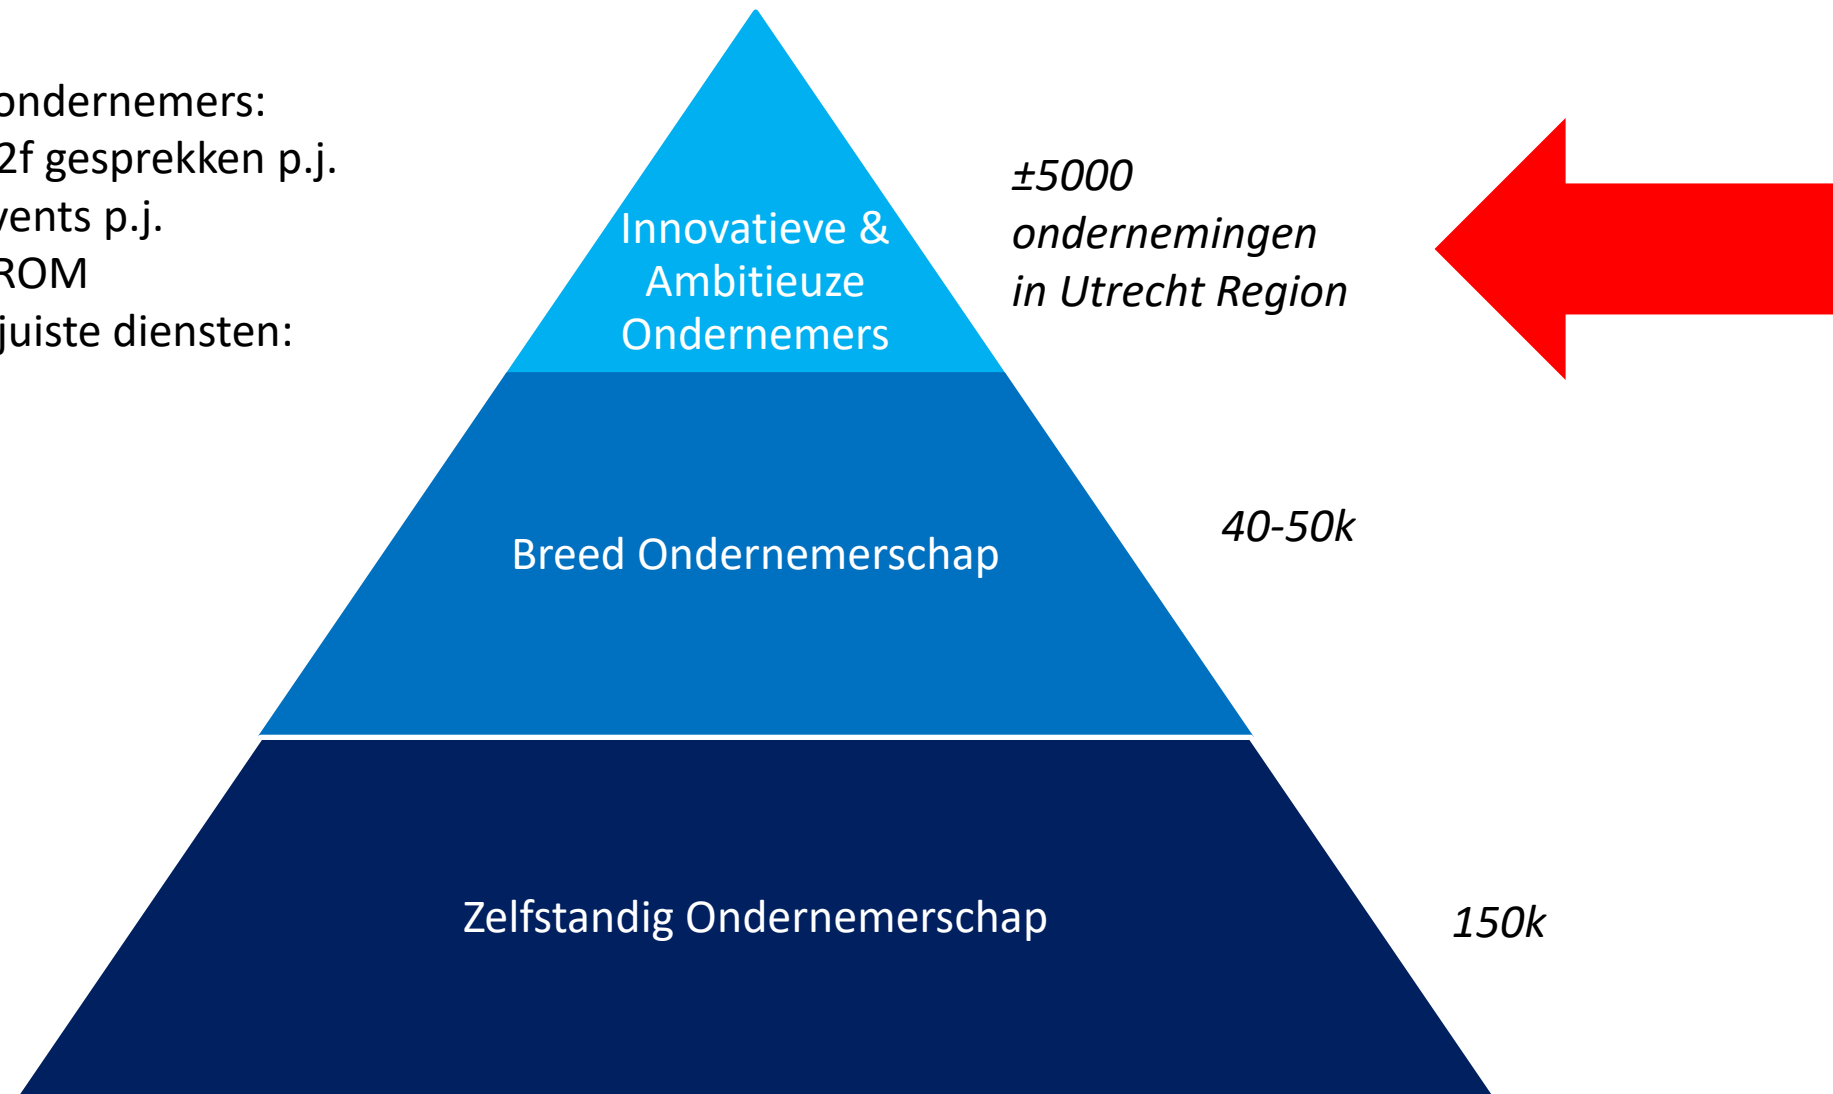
ondernemers:
2f gesprekken p.j.
vents p.j.
ROM
juiste diensten:

Innovatieve & Ambitieuze Ondernemers

±5000 ondernemingen in Utrecht Region

Breed Ondernemerschap

40-50k

Zelfstandig Ondernemerschap

150k